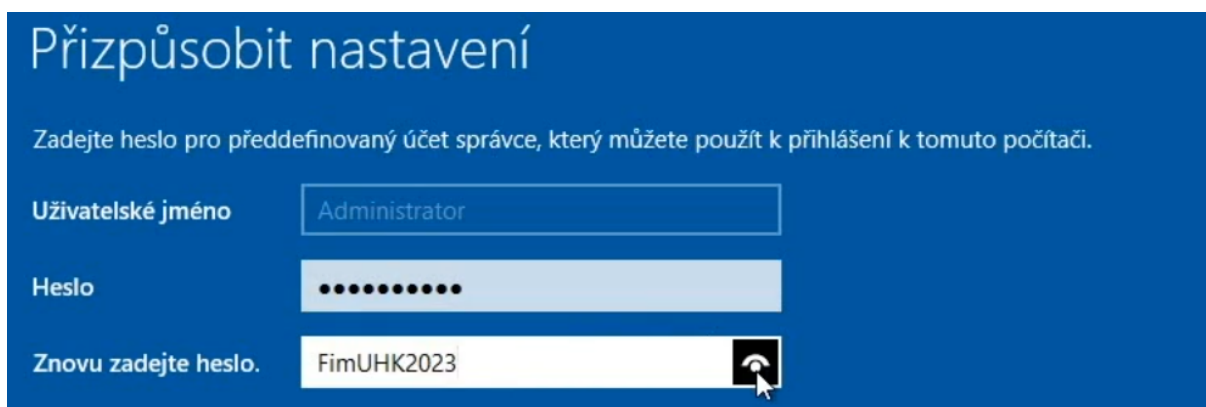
Přizpůsobit nastavení

Zadejte heslo pro předdefinovaný účet správce, který můžete použít k přihlášení k tomuto počítači.

Uživatelské jméno Administrator

Heslo ●●●●●●●●●●●

Znovu zadejte heslo. FimUHK2023